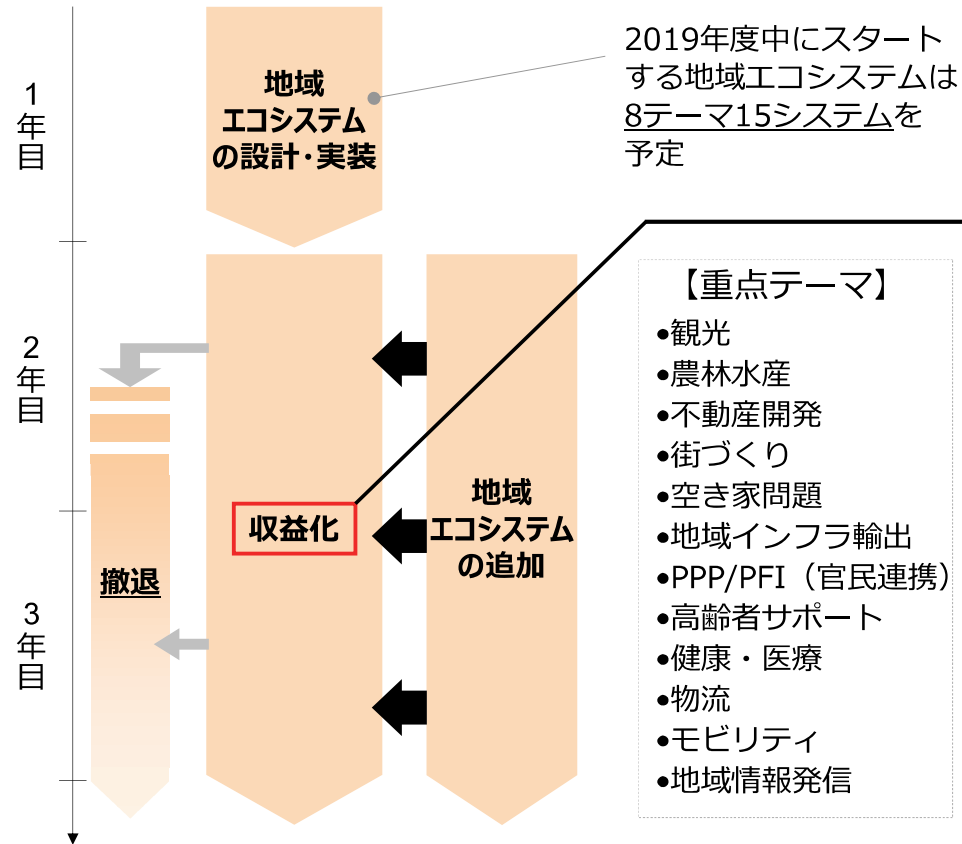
1年目

地域エコシステムの設計・実装

2019年度中にスタートする地域エコシステムは8テーマ15システムを予定

2年目

3年目

撤退

収益化

地域エコシステムの追加

【重点テーマ】
•観光
•農林水産
•不動産開発
•街づくり
•空き家問題
•地域インフラ輸出
•PPP/PFI（官民連携）
•高齢者サポート
•健康・医療
•物流
•モビリティ
•地域情報発信